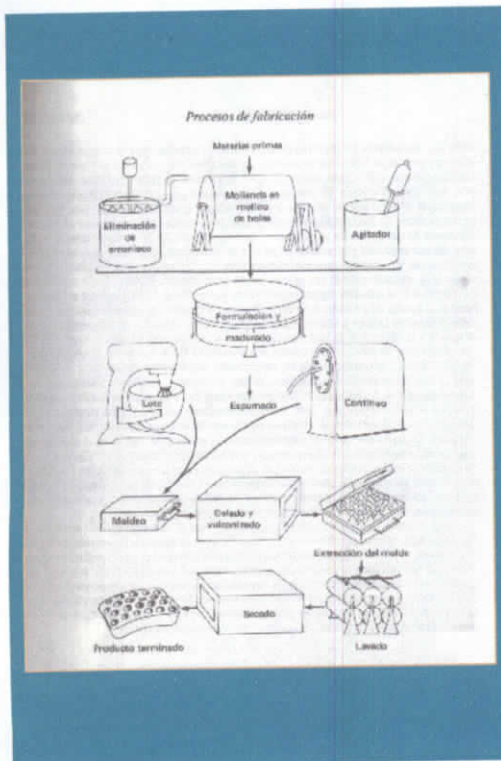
Procesos de fabricación

Materias primas

Eliminación de amoníaco

Moliendo en molino de bolas

Agitador

Formulación y maduración

Lote

Espumado

Continuo

Moldeo

Gelado y vulcanizado

Extracción del molde

Producto terminado

Secado

Lavado